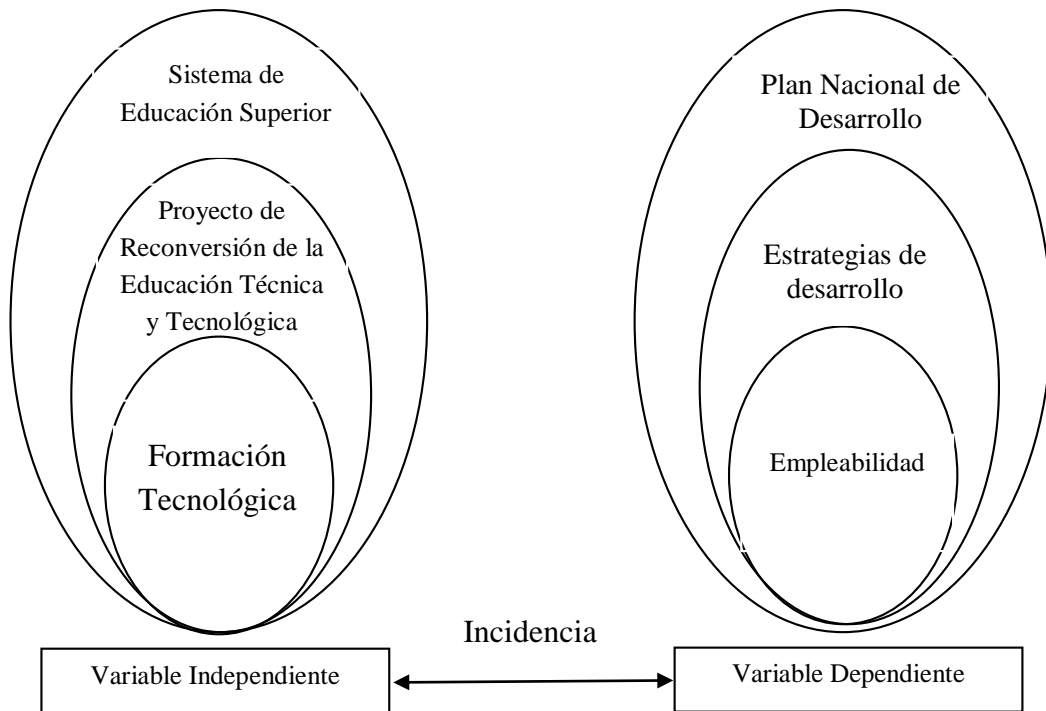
Sistema de Educación Superior

Proyecto de Reconversión de la Educación Técnica y Tecnológica

Formación Tecnológica

Plan Nacional de Desarrollo

Estrategias de desarrollo

Empleabilidad

Incidencia

Variable Independiente

Variable Dependiente